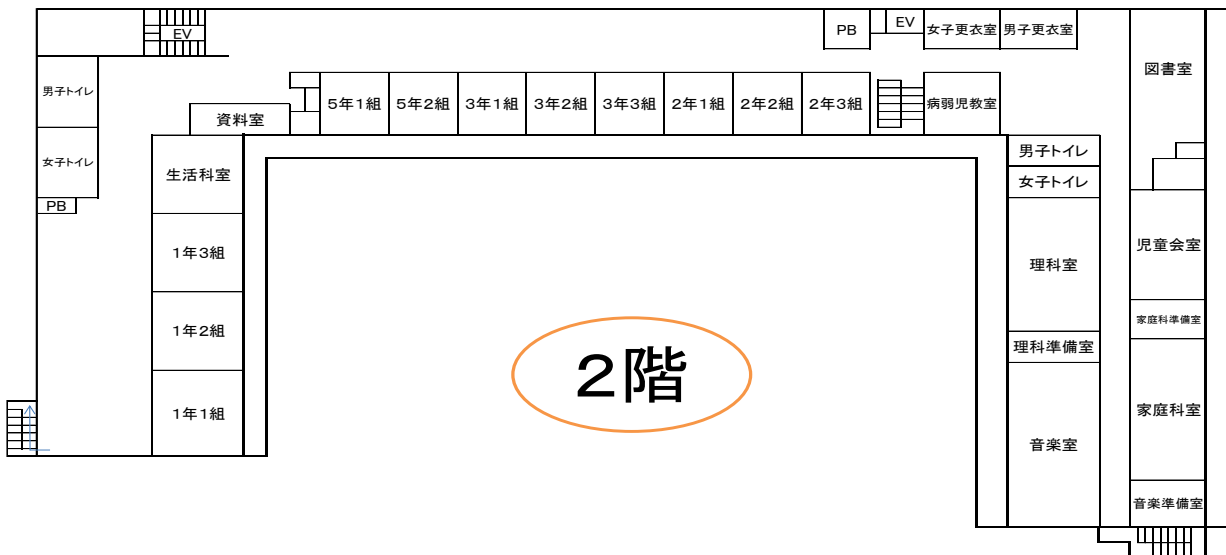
EV
PB
EV
女子更衣室
男子更衣室
図書室
男子トイレ
女子トイレ
PB
資料室
5年1組
5年2組
3年1組
3年2組
3年3組
2年1組
2年2組
2年3組
病弱児教室
生活科室
1年3組
1年2組
1年1組
男子トイレ
女子トイレ
理科室
理科準備室
音楽室
児童会室
家庭科準備室
家庭科室
音楽準備室
2階